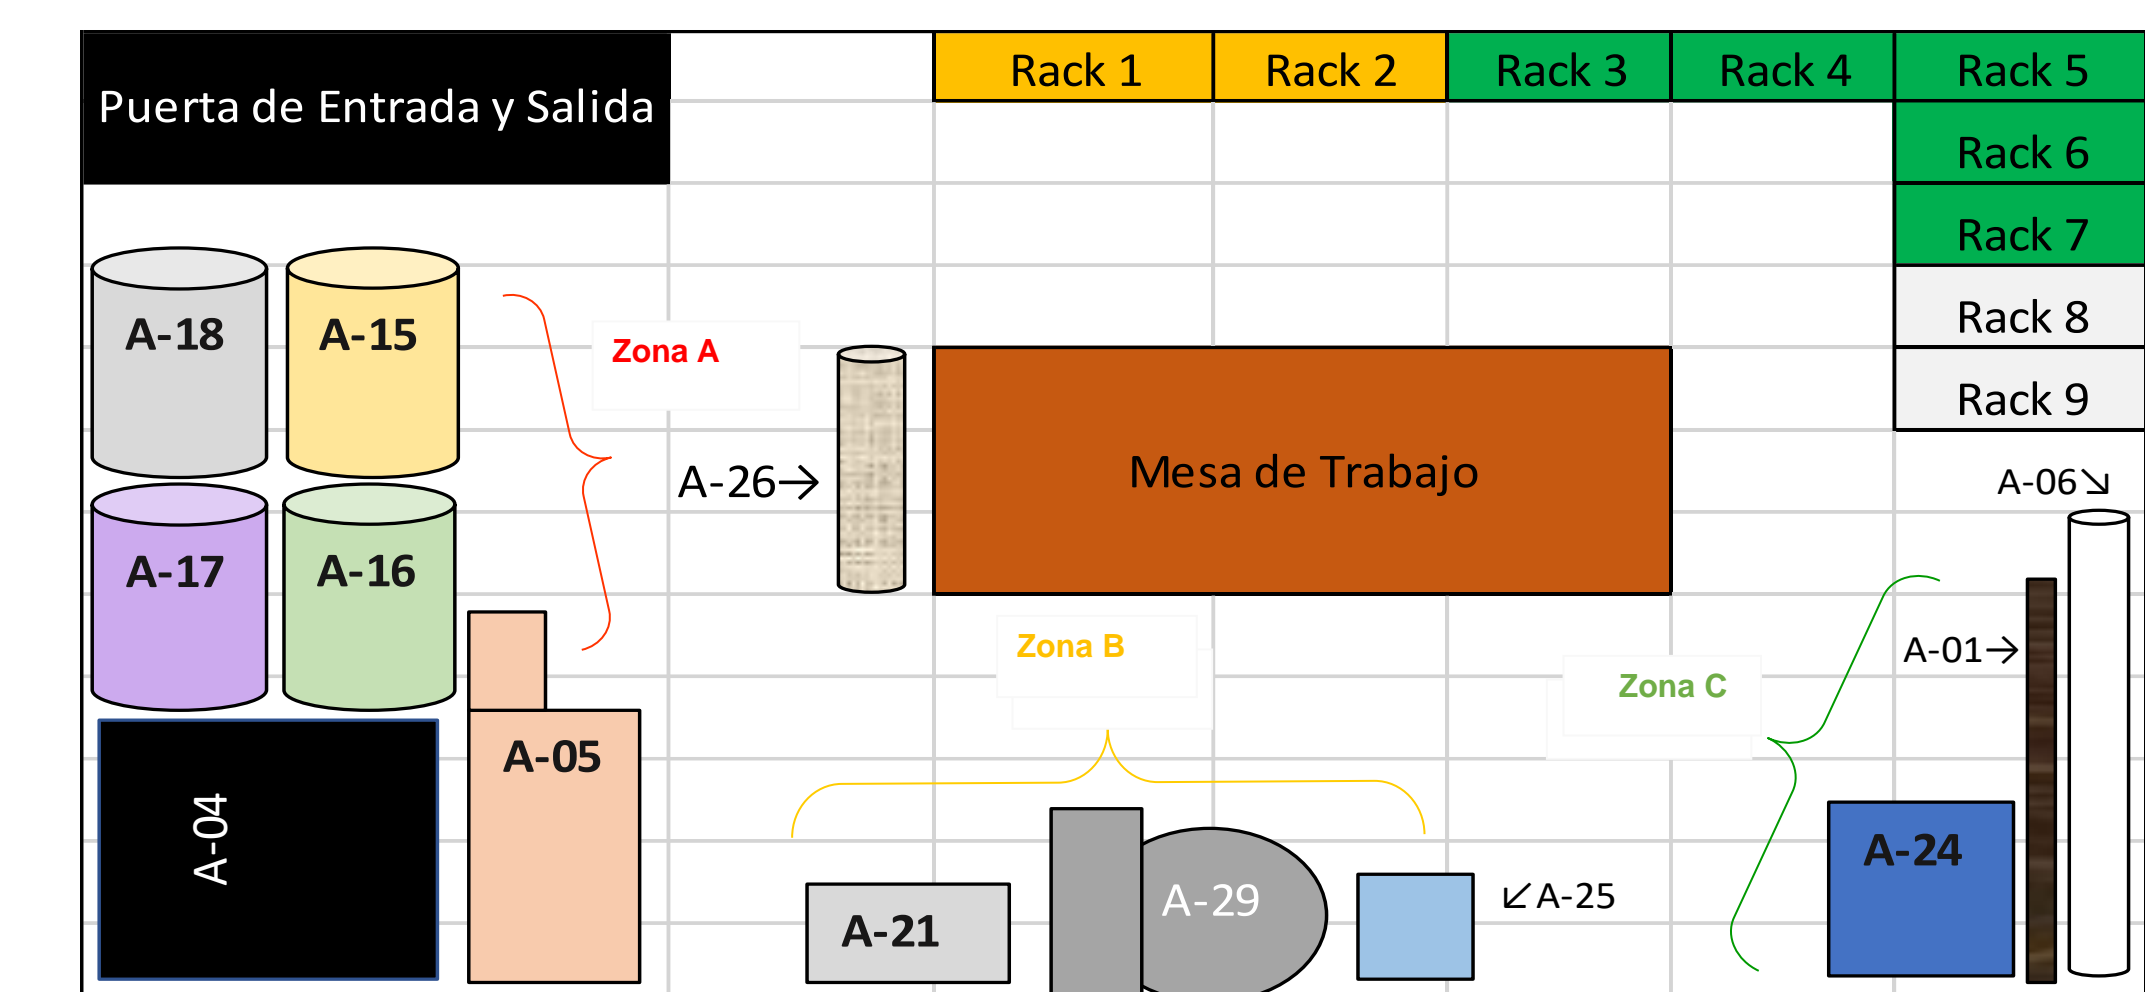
Puerta de Entrada y Salida

Rack 1
Rack 2
Rack 3
Rack 4
Rack 5
Rack 6
Rack 7
Rack 8
Rack 9

A-18
A-15
A-17
A-16

Zona A

A-26→

Mesa de Trabajo

A-06↘

A-01→

Zona B

Zona C

A-04
A-05

A-21
A-29
↙A-25
A-24